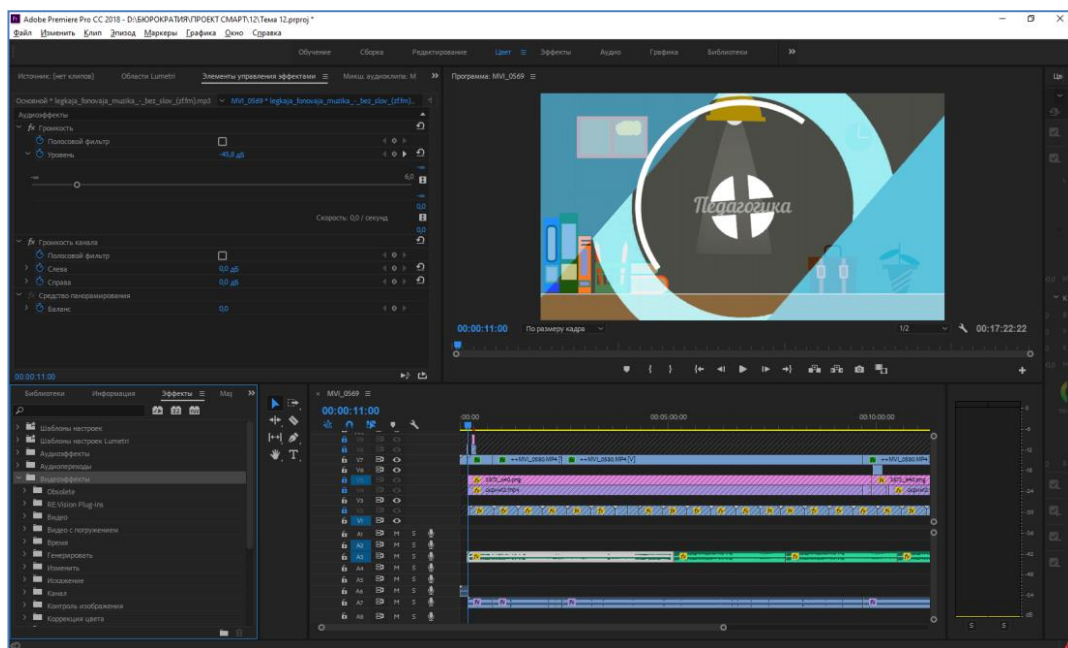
Adobe Premiere Pro CC 2018 - D:\БЮРОКРАТИЯ\ПРОЕКТ СМАРТ\12\Тема 12.prproj *
Файл Изменить Клип Эпизод Маркеры Графика Окно Справка

Обучение Сборка Редактирование Цвет Эффекты Аудио Графика Библиотеки »

Источник: (нет клипов) Области Lumetri Элементы управления эффектами ≡ Микш. аудиоклипа: M »

Основной * legkaja_fonovaja_muzika_-_bez_slov_(zf.fm).mp3 ∨ MVI_0569 * legkaja_fonovaja_muzika_-_bez_slov_(zf.fm)...

Аудиоэффекты
fx Громкость
Полосовой фильтр
Уровень -45,0 дБ
6,0
Скорость: 0,0 / секунд
fx Громкость канала
Полосовой фильтр
Слева 0,0 дБ
Справа 0,0 дБ
fx Средство панорамирования
Баланс 0,0

00:00:11:00

Программа: MVI_0569 ≡

Педагогика

00:00:11:00 По размеру кадра 1/2 00:17:22:22

Библиотеки Информация Эффекты ≡ Ma »

Шаблоны настроек
Шаблоны настроек Lumetri
Аудиоэффекты
Аудиопереходы
Видеоэффекты
Obsolete
RE:Vision Plug-ins
Видео
Видео с погружением
Время
Генерировать
Изменить
Искажение
Канал
Контроль изображения
Коррекция цвета

MVI_0569 ≡
00:00:11:00
:00:00 00:05:00:00 00:10:00:00

V7 V6 V5 V4 V3 V2 V1
A1 A2 A3 A4 A5 A6 A7 A8
M S

MVI_0569.MP4 MVI_0569.MP4 [V] MVI_0569.MP4
3875_ekd.png
Заря.mp4

S S